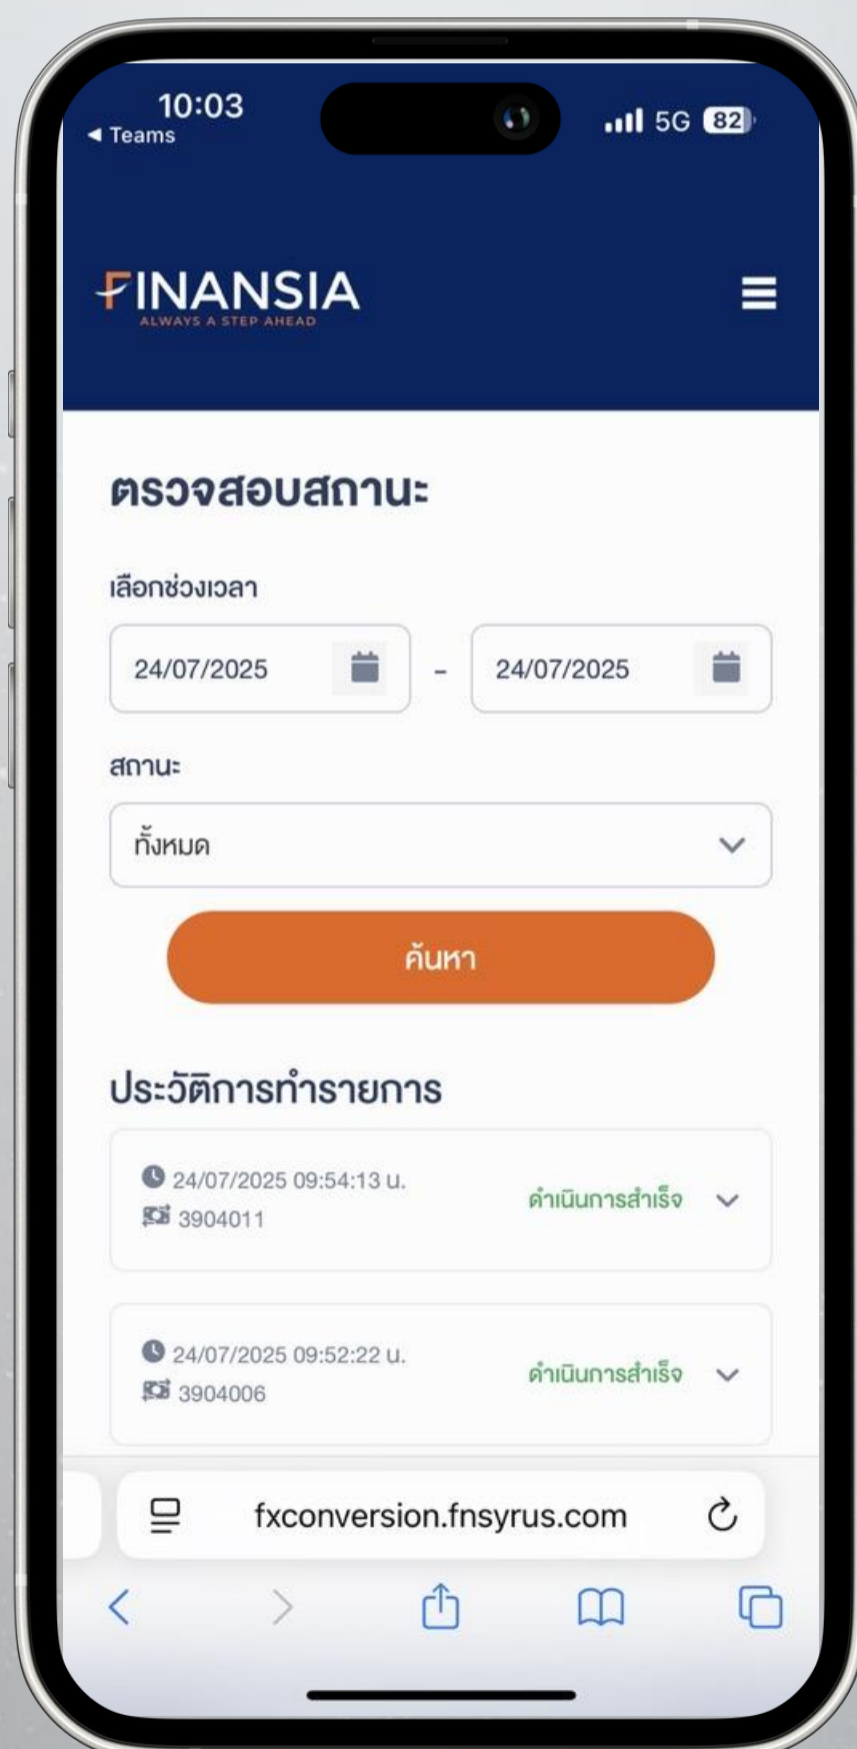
10:03
◂ Teams
5G 82

FINANSIA
ALWAYS A STEP AHEAD

ตรวจสอบสถานะ

เลือกช่วงเวลา

24/07/2025 - 24/07/2025

สถานะ

ทั้งหมด

ค้นหา

ประวัติการทำรายการ

24/07/2025 09:54:13 น.
3904011
ดำเนินการสำเร็จ

24/07/2025 09:52:22 น.
3904006
ดำเนินการสำเร็จ

fxconversion.fnsyrus.com